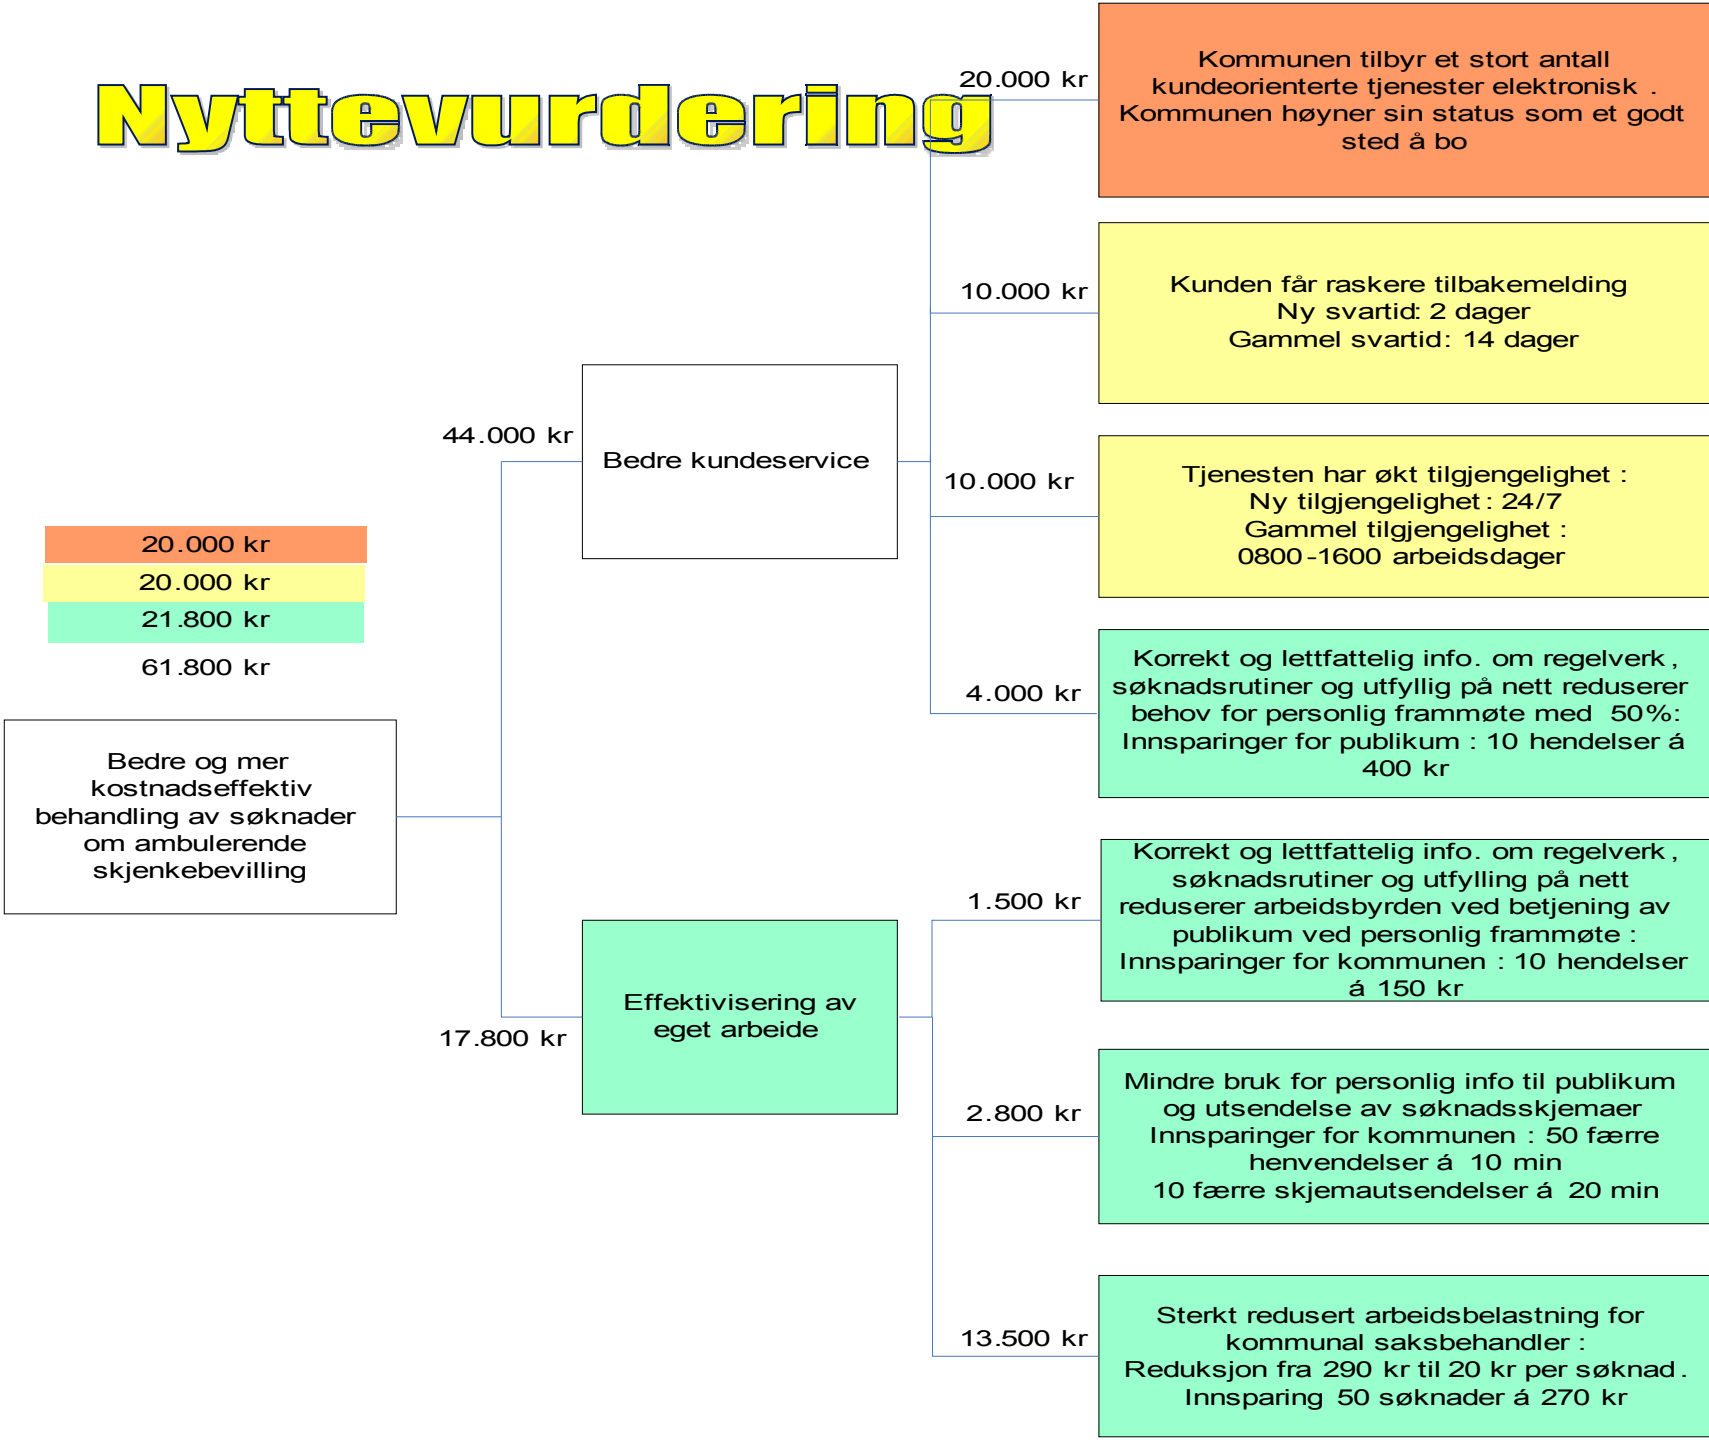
Nyttevurdering

20.000 kr
20.000 kr
21.800 kr
61.800 kr

Bedre og mer kostnadseffektiv behandling av søknader om ambulerende skjenkebevilling

44.000 kr

Bedre kundeservice

17.800 kr

Effektivisering av eget arbeide

20.000 kr

Kommunen tilbyr et stort antall kundeorienterte tjenester elektronisk . Kommunen høyner sin status som et godt sted å bo

10.000 kr

Kunden får raskere tilbakemelding
Ny svartid: 2 dager
Gammel svartid: 14 dager

10.000 kr

Tjenesten har økt tilgjengelighet :
Ny tilgjengelighet: 24/7
Gammel tilgjengelighet :
0800-1600 arbeidsdager

4.000 kr

Korrekt og lettfattelig info. om regelverk, søknadsrutiner og utfyllig på nett reduserer behov for personlig frammøte med 50%:
Innsparinger for publikum : 10 hendelser á 400 kr

1.500 kr

Korrekt og lettfattelig info. om regelverk, søknadsrutiner og utfylling på nett reduserer arbeidsbyrden ved betjening av publikum ved personlig frammøte :
Innsparinger for kommunen : 10 hendelser á 150 kr

2.800 kr

Mindre bruk for personlig info til publikum og utsendelse av søknadsskjemaer
Innsparinger for kommunen : 50 færre henvendelser á 10 min
10 færre skjemautsendelser á 20 min

13.500 kr

Sterkt redusert arbeidsbelastning for kommunal saksbehandler :
Reduksjon fra 290 kr til 20 kr per søknad.
Innsparing 50 søknader á 270 kr